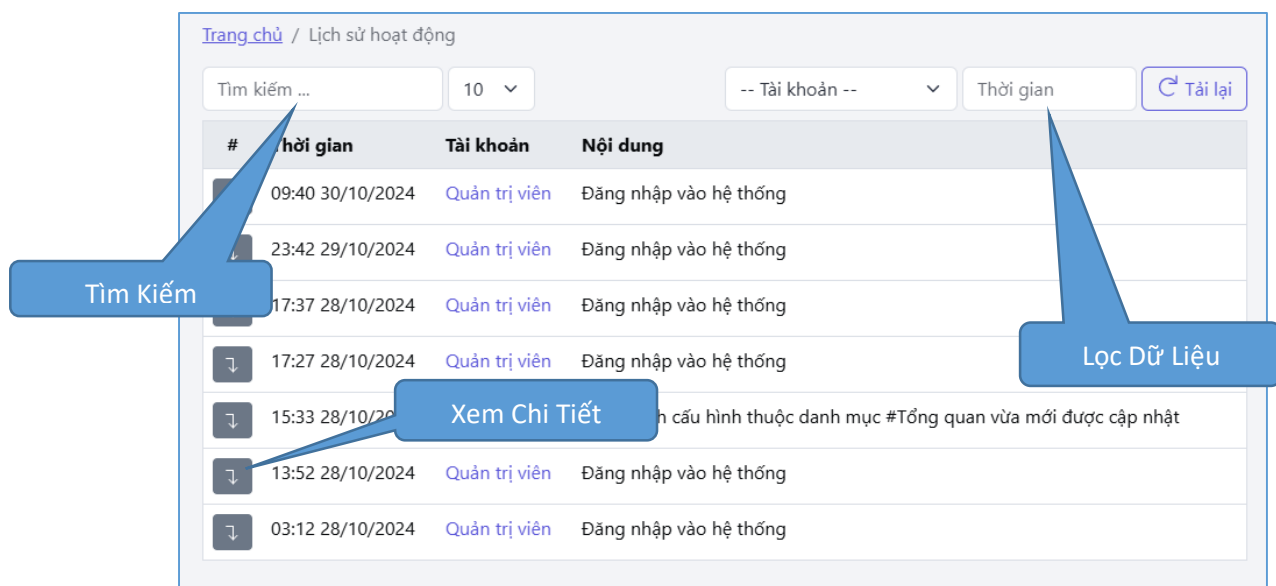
Trang chủ / Lịch sử hoạt động

Tìm kiếm ... 10

-- Tài khoản -- Thời gian Tải lại

| # | Thời gian | Tài khoản | Nội dung |
|---|---|---|---|
| | 09:40 30/10/2024 | Quản trị viên | Đăng nhập vào hệ thống |
| | 23:42 29/10/2024 | Quản trị viên | Đăng nhập vào hệ thống |
| | 17:37 28/10/2024 | Quản trị viên | Đăng nhập vào hệ thống |
| | 17:27 28/10/2024 | Quản trị viên | Đăng nhập vào hệ thống |
| | 15:33 28/10/20 | | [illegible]h cấu hình thuộc danh mục #Tổng quan vừa mới được cập nhật |
| | 13:52 28/10/2024 | Quản trị viên | Đăng nhập vào hệ thống |
| | 03:12 28/10/2024 | Quản trị viên | Đăng nhập vào hệ thống |

Tìm Kiếm

Lọc Dữ Liệu

Xem Chi Tiết